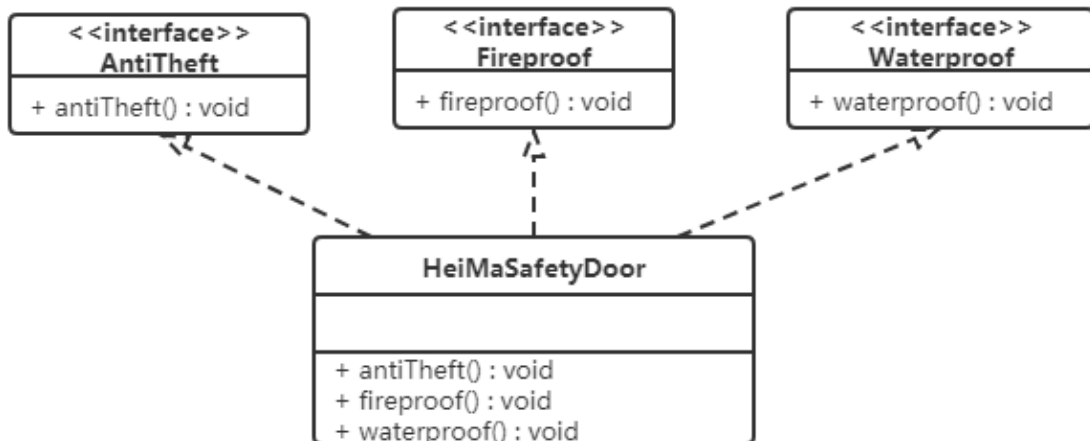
<<interface>>
AntiTheft

+ antiTheft() : void

<<interface>>
Fireproof

+ fireproof() : void

<<interface>>
Waterproof

+ waterproof() : void

HeiMaSafetyDoor

+ antiTheft() : void
+ fireproof() : void
+ waterproof() : void